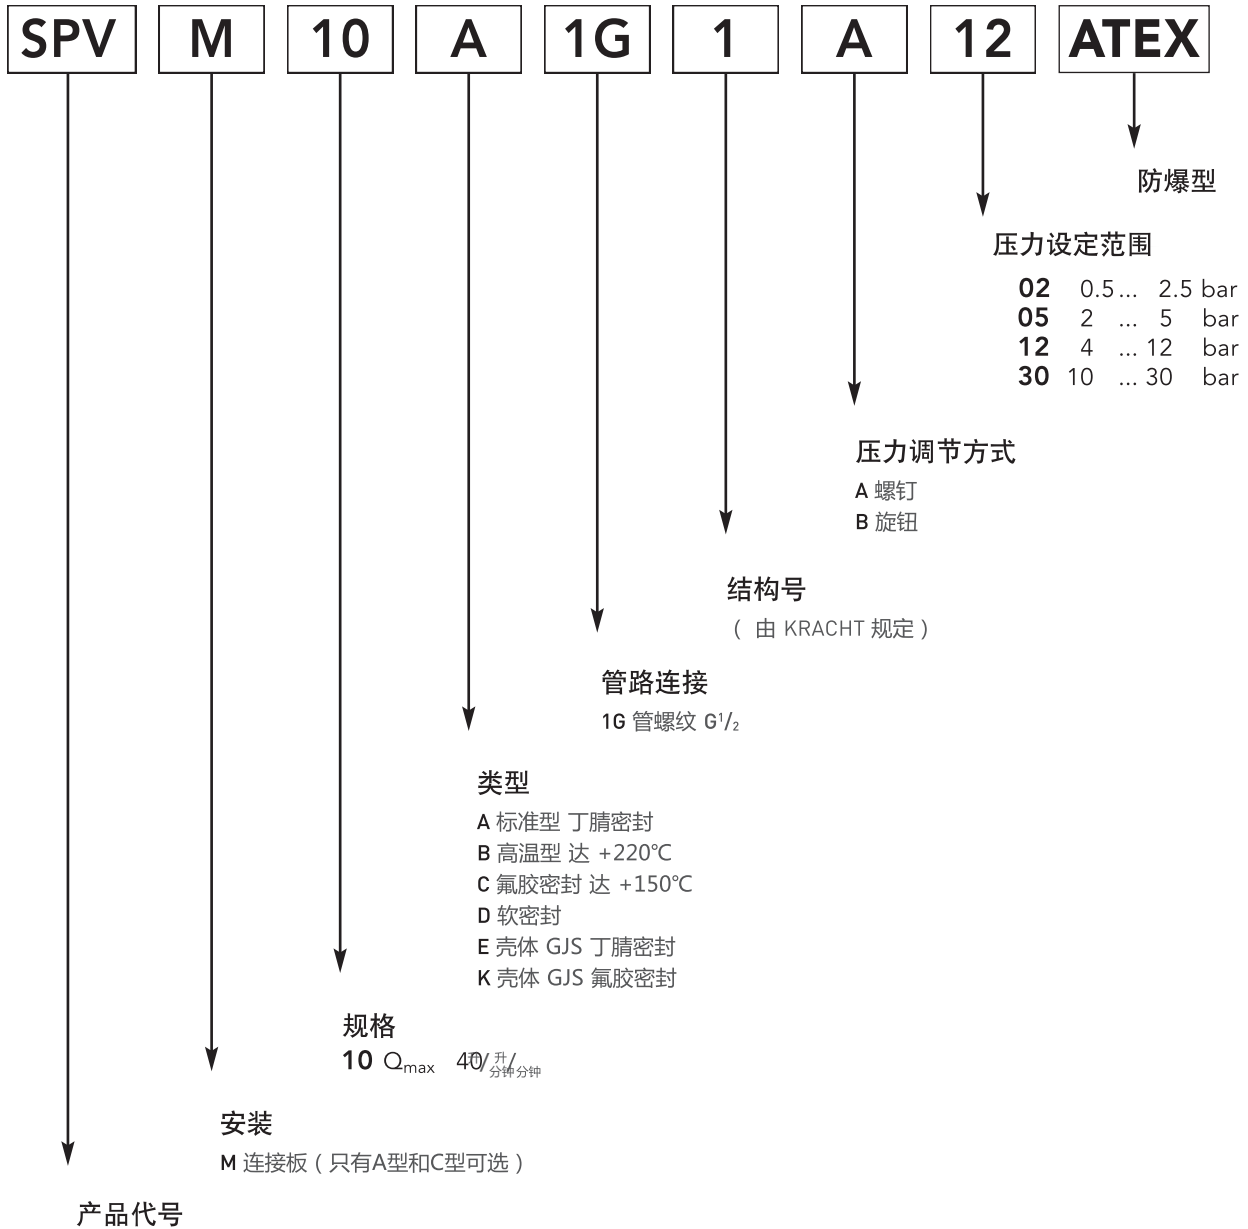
SPV M 10 A 1G 1 A 12 ATEX

防爆型

压力设定范围

**02** 0.5 ... 2.5 bar
**05** 2 ... 5 bar
**12** 4 ... 12 bar
**30** 10 ... 30 bar

压力调节方式

A 螺钉
B 旋钮

结构号

（ 由 KRACHT 规定 ）

管路连接

1G 管螺纹 G$^1/_2$

类型

A 标准型 丁腈密封
B 高温型 达 +220℃
C 氟胶密封 达 +150℃
D 软密封
E 壳体 GJS 丁腈密封
K 壳体 GJS 氟胶密封

规格

**10** $Q_{max}$ 40$/_{分钟}^{升}$$/_{分钟}$

安装

M 连接板（只有A型和C型可选）

产品代号